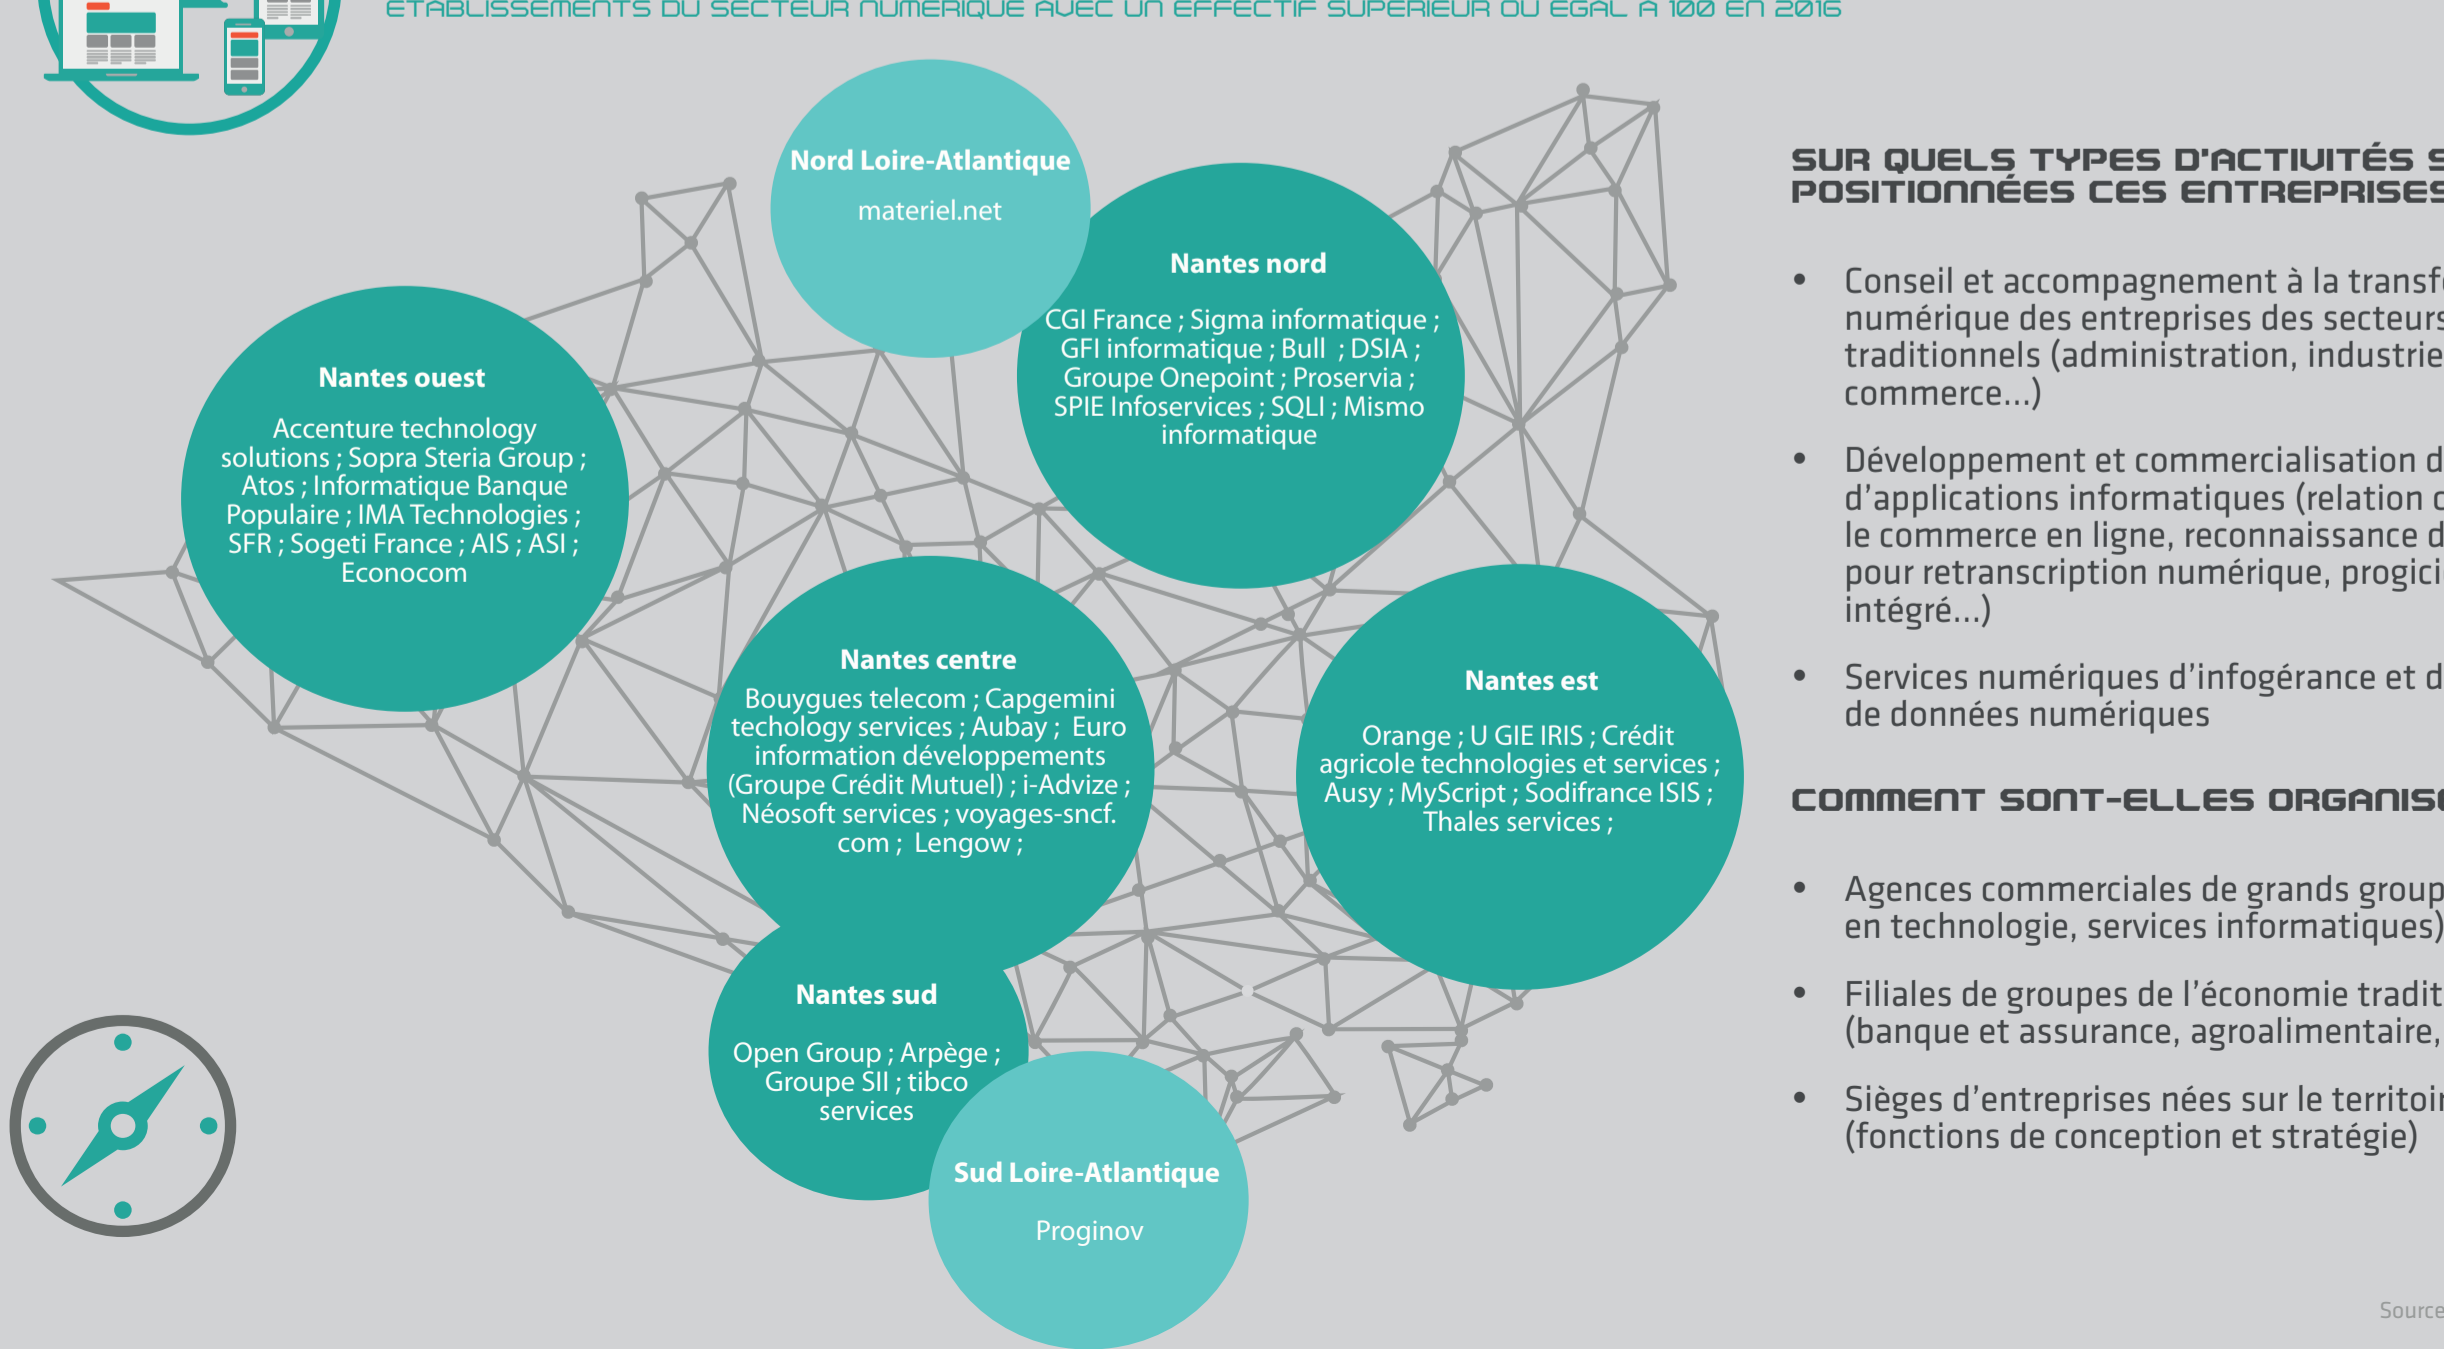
ETABLISSEMENTS DU SECTEUR NUMERIQUE AVEC UN EFFECTIF SUPERIEUR OU EGAL A 100 EN 2016

Nord Loire-Atlantique

materiel.net

Nantes nord

CGI France ; Sigma informatique ; GFI informatique ; Bull ; DSIA ; Groupe Onepoint ; Proservia ; SPIE Infoservices ; SQLI ; Mismo informatique

Nantes ouest

Accenture technology solutions ; Sopra Steria Group ; Atos ; Informatique Banque Populaire ; IMA Technologies ; SFR ; Sogeti France ; AIS ; ASI ; Econocom

Nantes centre

Bouygues telecom ; Capgemini techology services ; Aubay ; Euro information développements (Groupe Crédit Mutuel) ; i-Advize ; Néosoft services ; voyages-sncf.com ; Lengow ;

Nantes est

Orange ; U GIE IRIS ; Crédit agricole technologies et services ; Ausy ; MyScript ; Sodifrance ISIS ; Thales services ;

Nantes sud

Open Group ; Arpège ; Groupe SII ; tibco services

Sud Loire-Atlantique

Proginov

SUR QUELS TYPES D'ACTIVITÉS S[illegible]
POSITIONNÉES CES ENTREPRISES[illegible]

• Conseil et accompagnement à la transf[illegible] numérique des entreprises des secteurs traditionnels (administration, industrie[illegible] commerce...)

• Développement et commercialisation d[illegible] d'applications informatiques (relation c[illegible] le commerce en ligne, reconnaissance d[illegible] pour retranscription numérique, progici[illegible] intégré...)

• Services numériques d'infogérance et d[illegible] de données numériques

COMMENT SONT-ELLES ORGANIS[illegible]

• Agences commerciales de grands group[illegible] en technologie, services informatiques)

• Filiales de groupes de l'économie tradit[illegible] (banque et assurance, agroalimentaire,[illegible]

• Sièges d'entreprises nées sur le territoi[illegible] (fonctions de conception et stratégie)

Source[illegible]